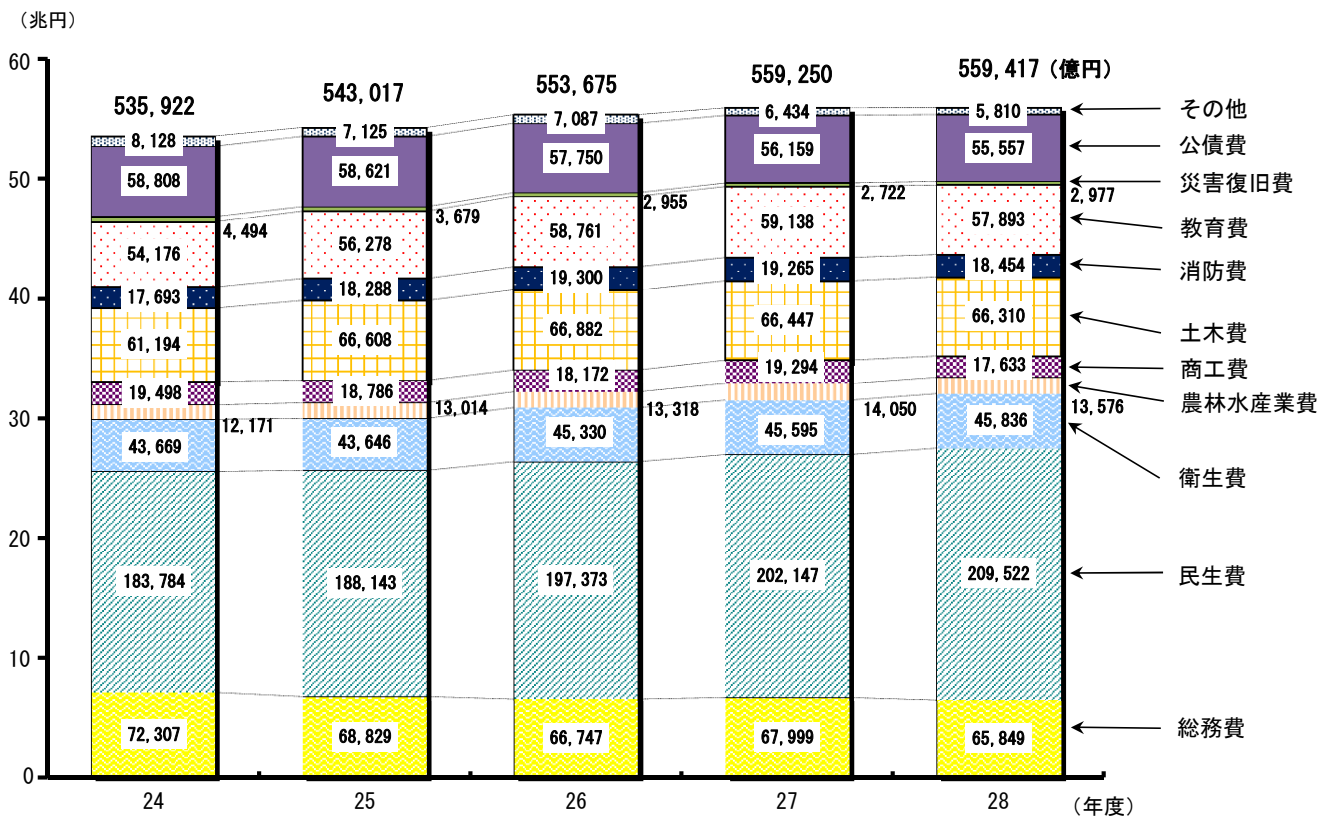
（兆円）

60
50
40
30
20
10
0

535,922
543,017
553,675
559,250
559,417（億円）

8,128
58,808
4,494
54,176
17,693
61,194
19,498
12,171
43,669
183,784
72,307

7,125
58,621
3,679
56,278
18,288
66,608
18,786
13,014
43,646
188,143
68,829

7,087
57,750
2,955
58,761
19,300
66,882
18,172
13,318
45,330
197,373
66,747

6,434
56,159
2,722
59,138
19,265
66,447
19,294
14,050
45,595
202,147
67,999

5,810
55,557
2,977
57,893
18,454
66,310
17,633
13,576
45,836
209,522
65,849

その他
公債費
災害復旧費
教育費
消防費
土木費
商工費
農林水産業費
衛生費
民生費
総務費

24
25
26
27
28
（年度）